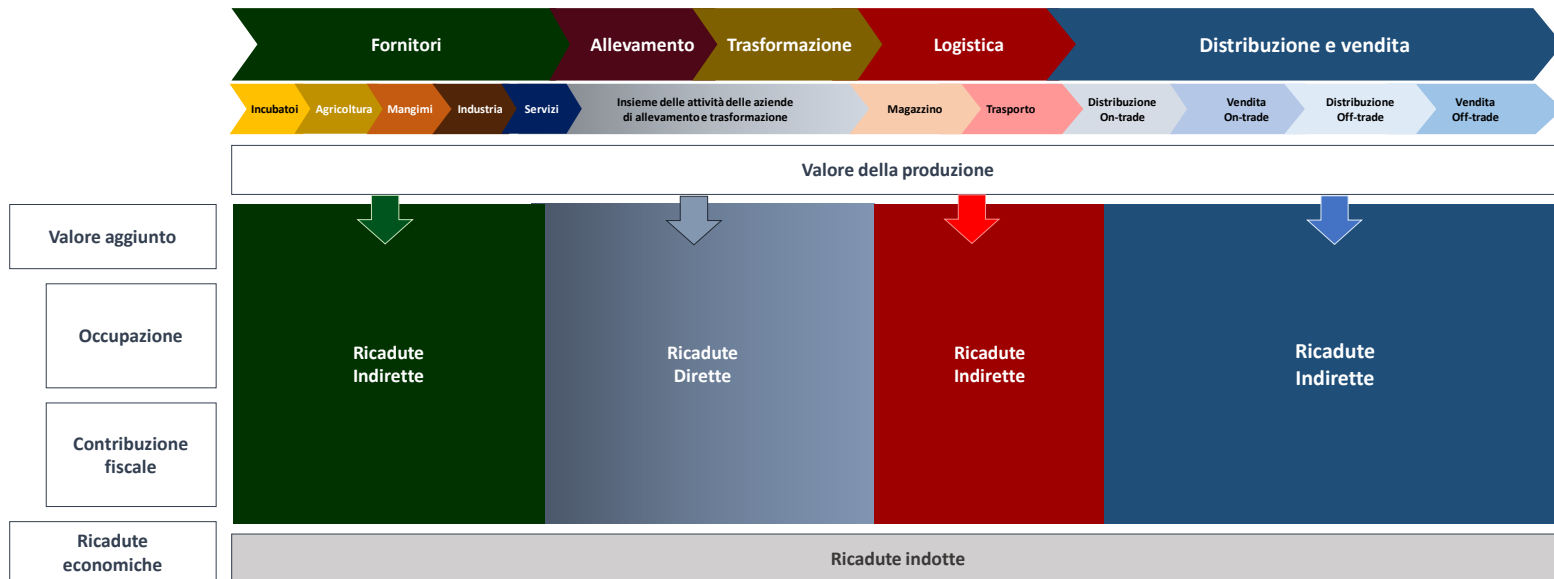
Fornitori | Allevamento | Trasformazione | Logistica | Distribuzione e vendita

Incubatoi | Agricoltura | Mangimi | Industria | Servizi | Insieme delle attività delle aziende di allevamento e trasformazione | Magazzino | Trasporto | Distribuzione On-trade | Vendita On-trade | Distribuzione Off-trade | Vendita Off-trade

Valore della produzione

Valore aggiunto

Occupazione

Contribuzione fiscale

Ricadute Indirette

Ricadute Dirette

Ricadute Indirette

Ricadute Indirette

Ricadute economiche

Ricadute indotte